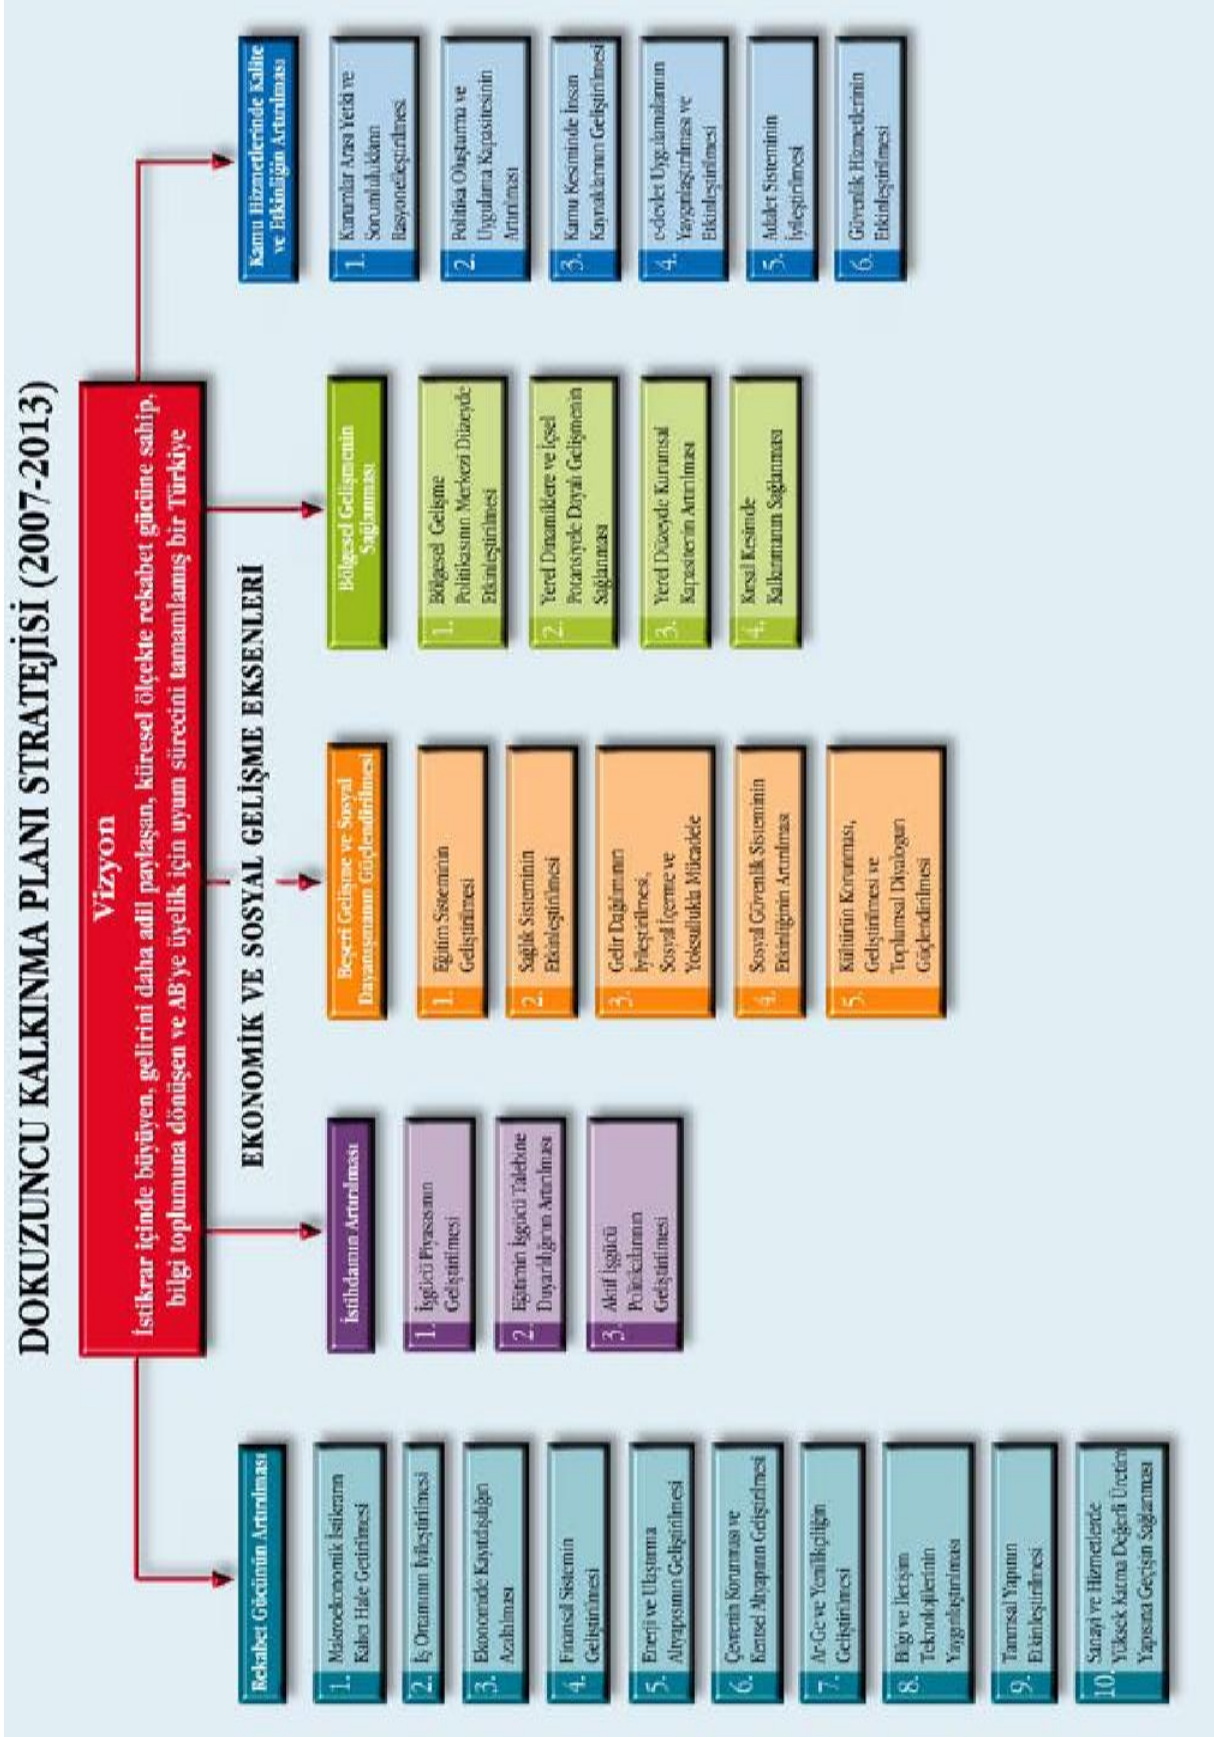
DOKUZUNCU KALKINMA PLANI STRATEJİSİ (2007-2013)

Vizyon
İstikrar içinde büyüyen, gelirini daha adil paylaşan, küresel ölçekte rekabet gücüne sahip, bilgi toplumuna dönüşen ve AB'ye üyelik için uyum sürecini tamamlamış bir Türkiye

EKONOMİK VE SOSYAL GELİŞME EKSENLERİ

Rekabet Gücünün Artırılması
1. Makroekonomik İstikrarın Kalıcı Hale Getirilmesi
2. İş Ortamının İyileştirilmesi
3. Ekonomide Kayıtdışılığın Azaltılması
4. Finansal Sistemin Geliştirilmesi
5. Enerji ve Ulaştırma Altyapısının Geliştirilmesi
6. Çevrenin Korunması ve Kentsel Altyapının Geliştirilmesi
7. Ar-Ge ve Yenilikçiliğin Geliştirilmesi
8. Bilgi ve İletişim Teknolojilerinin Yaygınlaştırılması
9. Tarımsal Yapının Etkinleştirilmesi
10. Sanayi ve Hizmetlerde Yüksek Katma Değerli Üretim Yapısına Geçişin Sağlanması

İstihdamın Artırılması
1. İşgücü Piyasasının Geliştirilmesi
2. Eğitimin İşgücü Talebine Duyarlılığının Artırılması
3. Aktif İşgücü Politikalarının Geliştirilmesi

Beşeri Gelişme ve Sosyal Dayanışmanın Güçlendirilmesi
1. Eğitim Sisteminin Geliştirilmesi
2. Sağlık Sisteminin Etkinleştirilmesi
3. Gelir Dağılımının İyileştirilmesi, Sosyal İçerme ve Yoksullukla Mücadele
4. Sosyal Güvenlik Sisteminin Etkinliğinin Artırılması
5. Kültürün Korunması, Geliştirilmesi ve Toplumsal Diyaloğun Güçlendirilmesi

Bölgesel Gelişmenin Sağlanması
1. Bölgesel Gelişme Politikasının Merkezi Düzeyde Etkinleştirilmesi
2. Yerel Dinamiklere ve İçsel Potansiyele Dayalı Gelişmenin Sağlanması
3. Yerel Düzeyde Kurumsal Kapasitenin Artırılması
4. Kırsal Kesimde Kalkınmanın Sağlanması

Kamu Hizmetlerinde Kalite ve Etkinliğin Artırılması
1. Kurumlar Arası Yetki ve Sorumlulukların Rasyonelleştirilmesi
2. Politika Oluşturma ve Uygulama Kapasitesinin Artırılması
3. Kamu Kesiminde İnsan Kaynaklarının Geliştirilmesi
4. e-devlet Uygulamalarının Yaygınlaştırılması ve Etkinleştirilmesi
5. Adalet Sisteminin İyileştirilmesi
6. Güvenlik Hizmetlerinin Etkinleştirilmesi